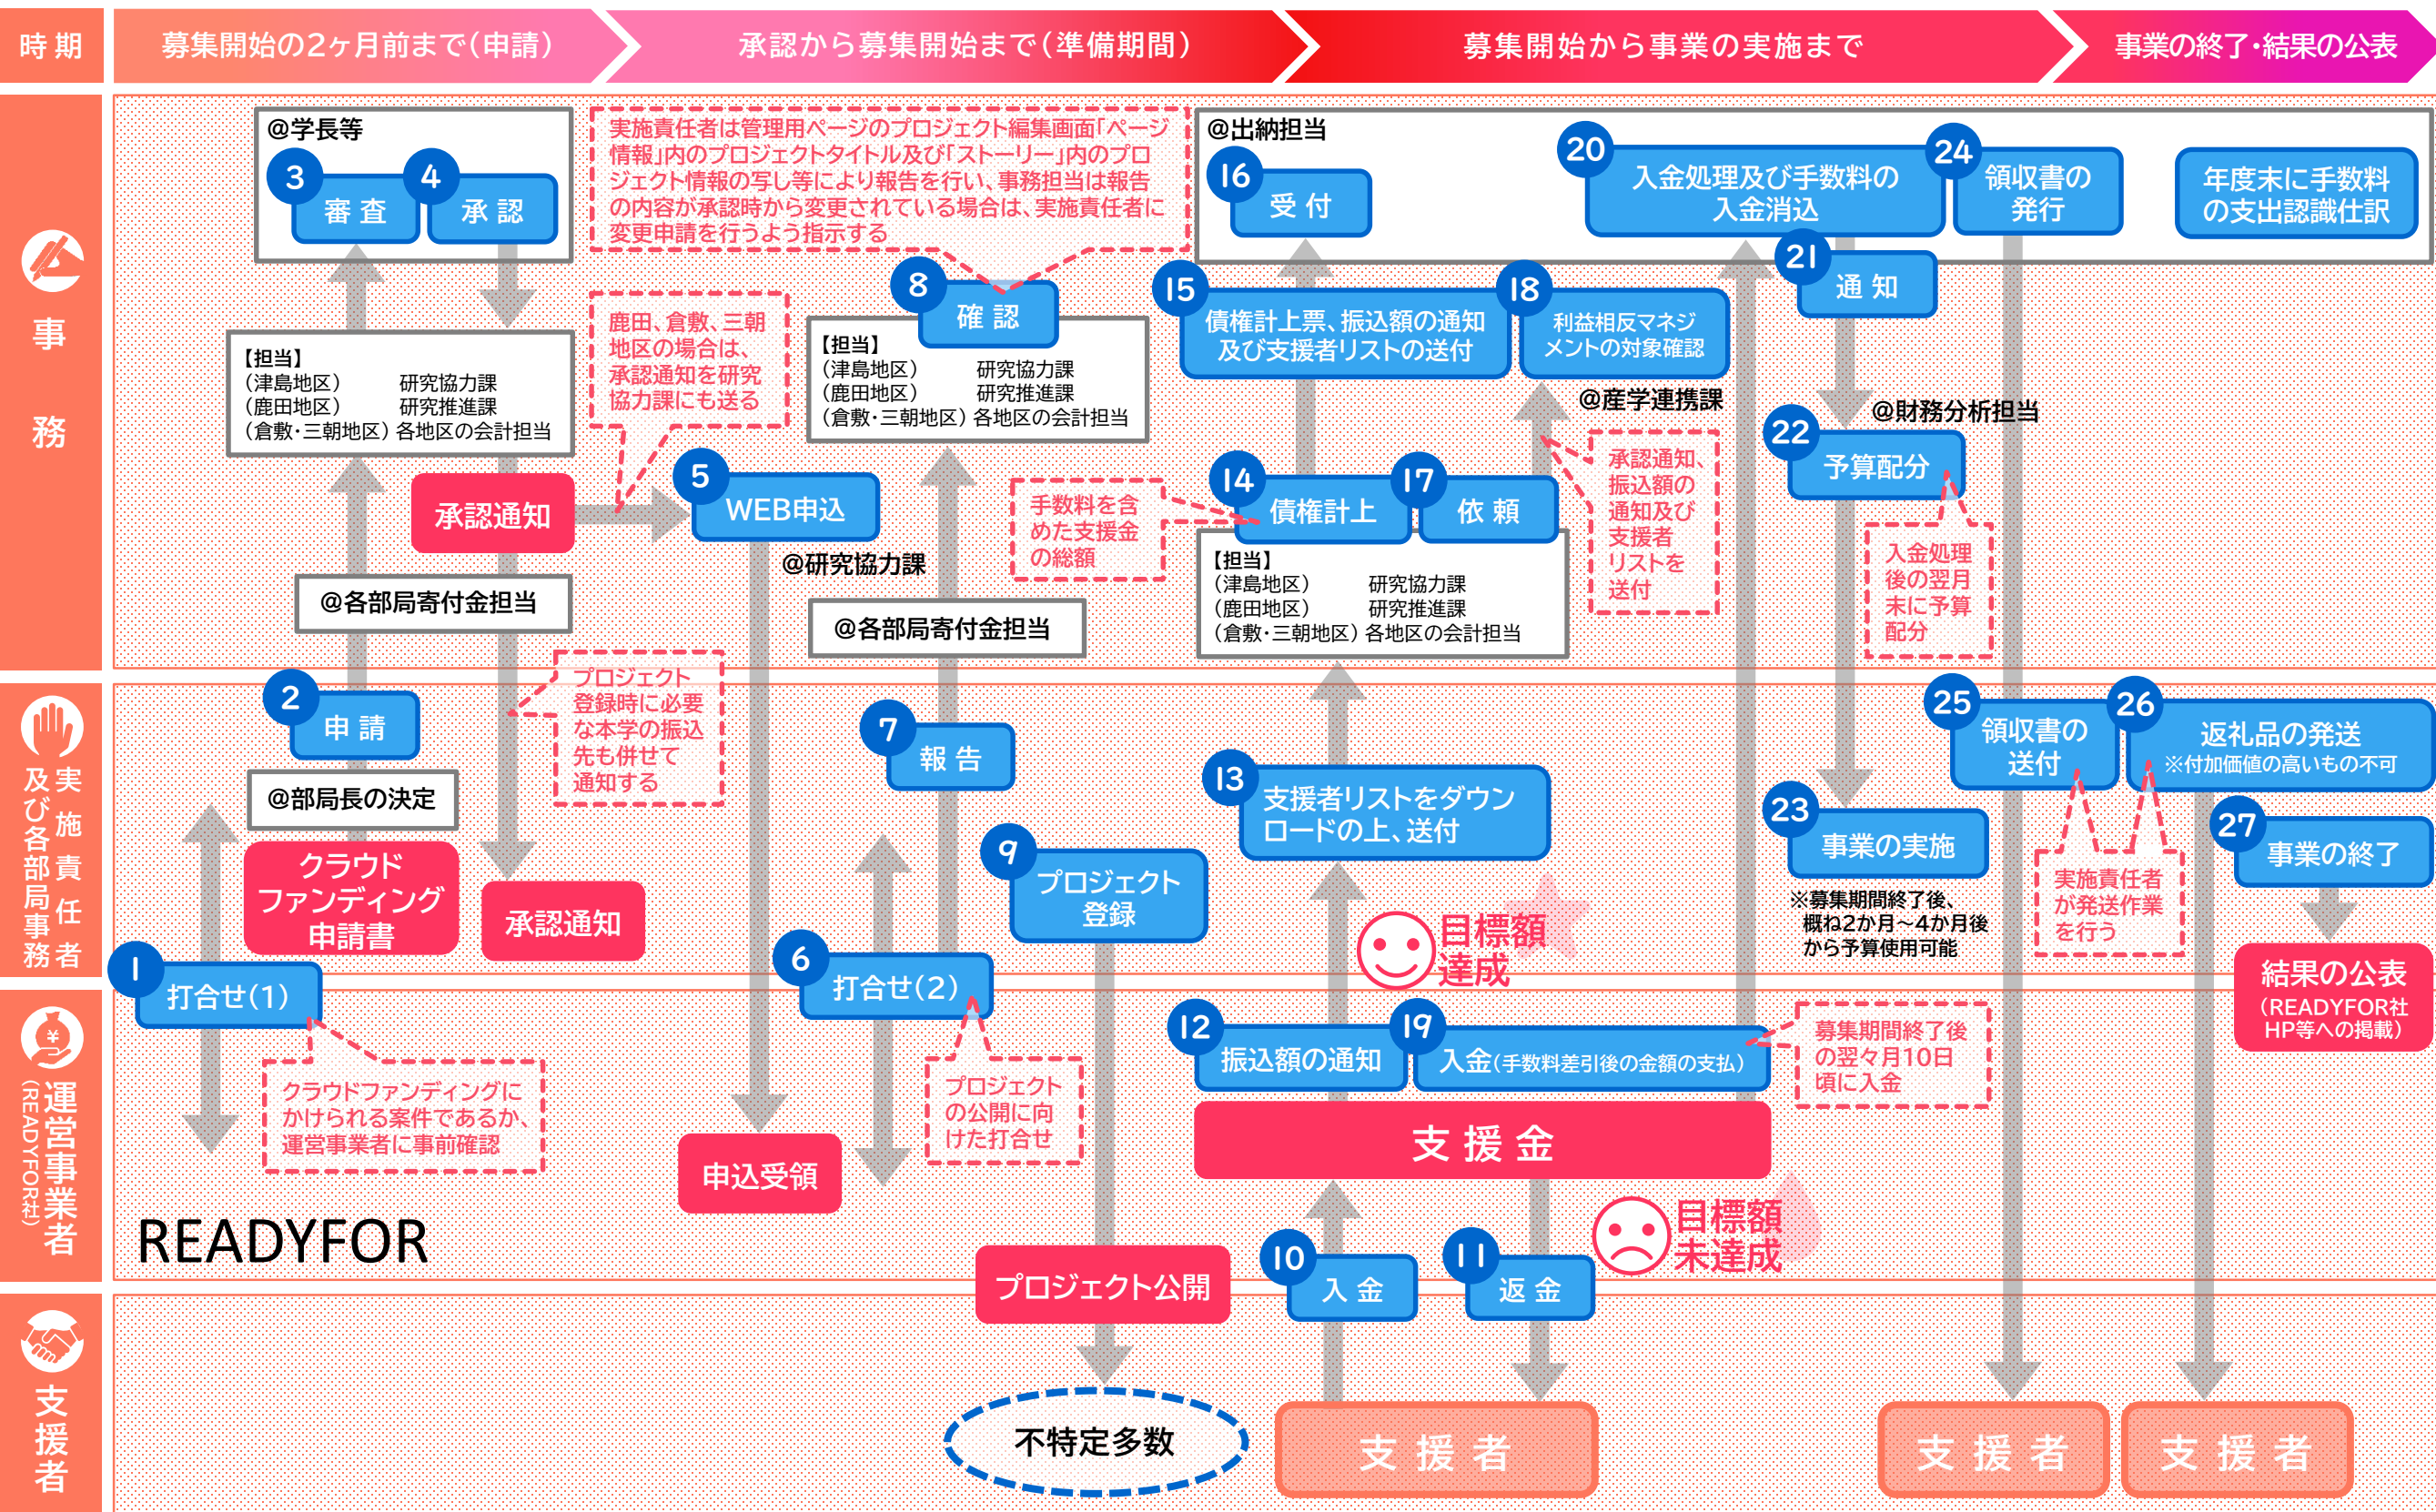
時期
募集開始の2ヶ月前まで(申請)
承認から募集開始まで(準備期間)
募集開始から事業の実施まで
事業の終了・結果の公表

事務

@学長等
3 審査
4 承認

実施責任者は管理用ページのプロジェクト編集画面「ページ情報」内のプロジェクトタイトル及び「ストーリー」内のプロジェクト情報の写し等により報告を行い、事務担当は報告の内容が承認時から変更されている場合は、実施責任者に変更申請を行うよう指示する

@出納担当
16 受付
20 入金処理及び手数料の入金消込
24 領収書の発行
年度末に手数料の支出認識仕訳
21 通知

【担当】
(津島地区) 研究協力課
(鹿田地区) 研究推進課
(倉敷・三朝地区) 各地区の会計担当

鹿田、倉敷、三朝地区の場合は、承認通知を研究協力課にも送る

8 確認
【担当】
(津島地区) 研究協力課
(鹿田地区) 研究推進課
(倉敷・三朝地区) 各地区の会計担当

15 債権計上票、振込額の通知及び支援者リストの送付
18 利益相反マネジメントの対象確認
@産学連携課
@財務分析担当
22 予算配分

承認通知
5 WEB申込
@研究協力課
手数料を含めた支援金の総額
14 債権計上
17 依頼
承認通知、振込額の通知及び支援者リストを送付
入金処理後の翌月末に予算配分

@各部局寄付金担当
@各部局寄付金担当
【担当】
(津島地区) 研究協力課
(鹿田地区) 研究推進課
(倉敷・三朝地区) 各地区の会計担当

実施責任者及び各部局事務

2 申請
プロジェクト登録時に必要な本学の振込先も併せて通知する
7 報告
13 支援者リストをダウンロードの上、送付
25 領収書の送付
26 返礼品の発送 ※付加価値の高いもの不可
@部局長の決定
クラウドファンディング申請書
承認通知
9 プロジェクト登録
目標額達成
23 事業の実施
※募集期間終了後、概ね2か月～4か月後から予算使用可能
実施責任者が発送作業を行う
27 事業の終了
結果の公表 (READYFOR社HP等への掲載)

運営事業者 (READYFOR社)

1 打合せ(1)
6 打合せ(2)
12 振込額の通知
19 入金(手数料差引後の金額の支払)
募集期間終了後の翌々月10日頃に入金
クラウドファンディングにかけられる案件であるか、運営事業者に事前確認
プロジェクトの公開に向けた打合せ
支援金
申込受領
READYFOR
目標額未達成
プロジェクト公開
10 入金
11 返金

支援者

不特定多数
支援者
支援者
支援者